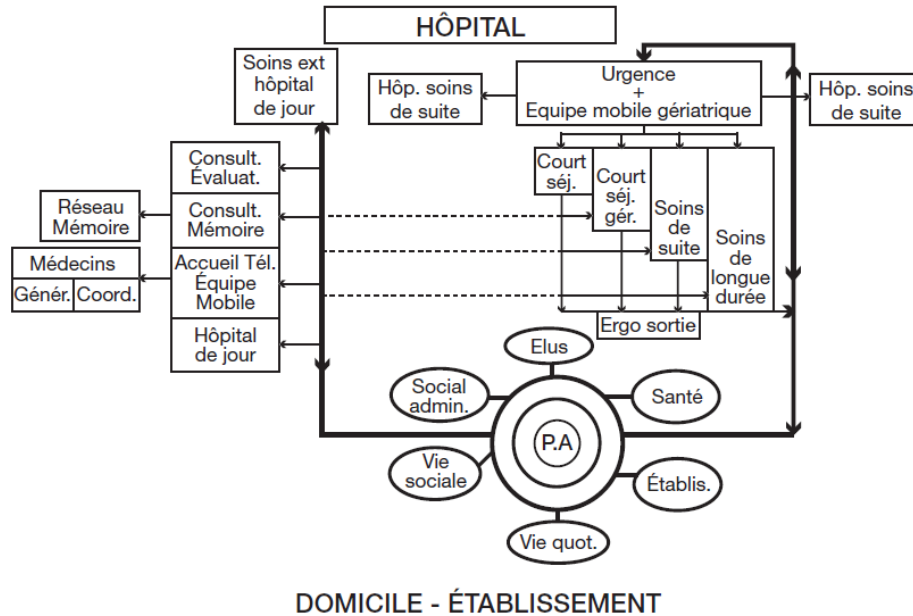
HÔPITAL

Soins ext hôpital de jour

Hôp. soins de suite

Urgence + Equipe mobile gériatrique

Hôp. soins de suite

Consult. Évaluat.

Réseau Mémoire

Consult. Mémoire

Médecins

Génér. Coord.

Accueil Tél. Équipe Mobile

Hôpital de jour

Court séj.

Court séj. gér.

Soins de suite

Soins de longue durée

Ergo sortie

Elus

Social admin.

Santé

P.A

Vie sociale

Établis.

Vie quot.

DOMICILE - ÉTABLISSEMENT